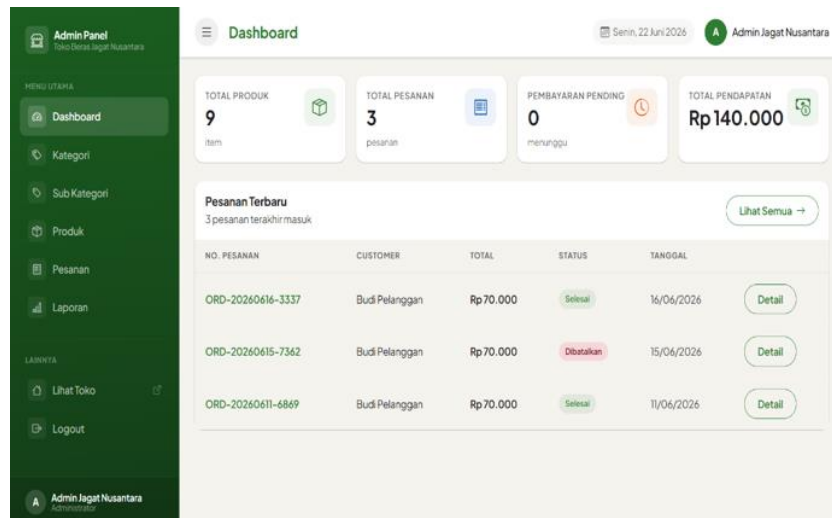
Admin Panel
Toko Beras Jagat Nusantara

MENU UTAMA
Dashboard
Kategori
Sub Kategori
Produk
Pesanan
Laporan

LAINNYA
Lihat Toko
Logout

A Admin Jagat Nusantara
Administrator

Dashboard

Senin, 22 Juni 2026
A Admin Jagat Nusantara

TOTAL PRODUK
9
item

TOTAL PESANAN
3
pesanan

PEMBAYARAN PENDING
0
menunggu

TOTAL PENDAPATAN
Rp 140.000

Pesanan Terbaru
3 pesanan terakhir masuk

Lihat Semua →

| NO. PESANAN | CUSTOMER | TOTAL | STATUS | TANGGAL | |
|---|---|---|---|---|---|
| ORD-20260616-3337 | Budi Pelanggan | Rp 70.000 | Selesai | 16/06/2026 | Detail |
| ORD-20260615-7362 | Budi Pelanggan | Rp 70.000 | Dibatalkan | 15/06/2026 | Detail |
| ORD-20260611-6869 | Budi Pelanggan | Rp 70.000 | Selesai | 11/06/2026 | Detail |